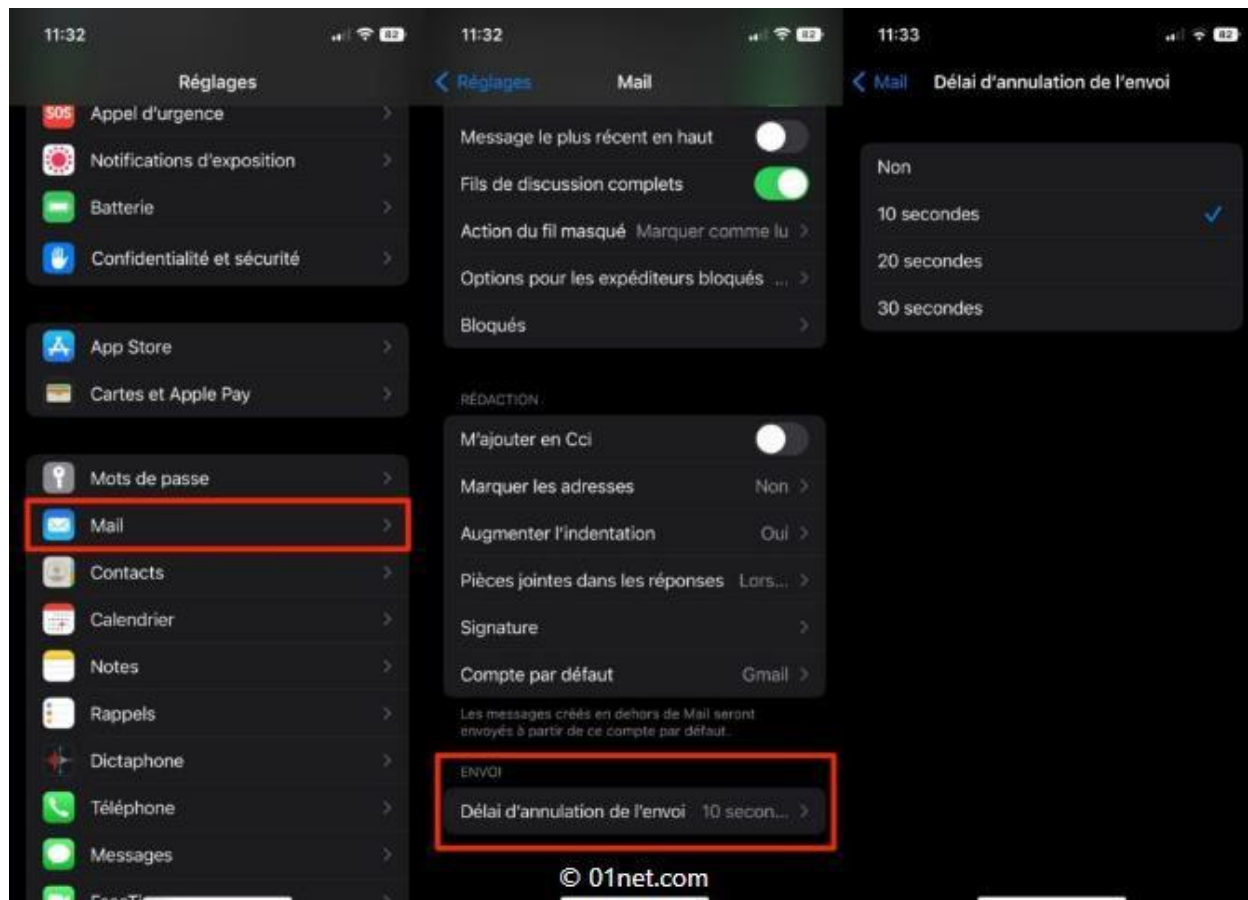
11:32

82

Réglages

SOS Appel d'urgence

Notifications d'exposition

Batterie

Confidentialité et sécurité

App Store

Cartes et Apple Pay

Mots de passe

Mail

Contacts

Calendrier

Notes

Rappels

Dictaphone

Téléphone

Messages

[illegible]

11:32

82

Réglages

Mail

Message le plus récent en haut

Fils de discussion complets

Action du fil masqué Marquer comme lu

Options pour les expéditeurs bloqués ...

Bloqués

RÉDACTION

M'ajouter en Cci

Marquer les adresses Non

Augmenter l'indentation Oui

Pièces jointes dans les réponses Lors...

Signature

Compte par défaut Gmail

Les messages créés en dehors de Mail seront envoyés à partir de ce compte par défaut.

ENVOI

Délai d'annulation de l'envoi 10 secon...

11:33

82

Mail

Délai d'annulation de l'envoi

Non

10 secondes

20 secondes

30 secondes

© 01net.com